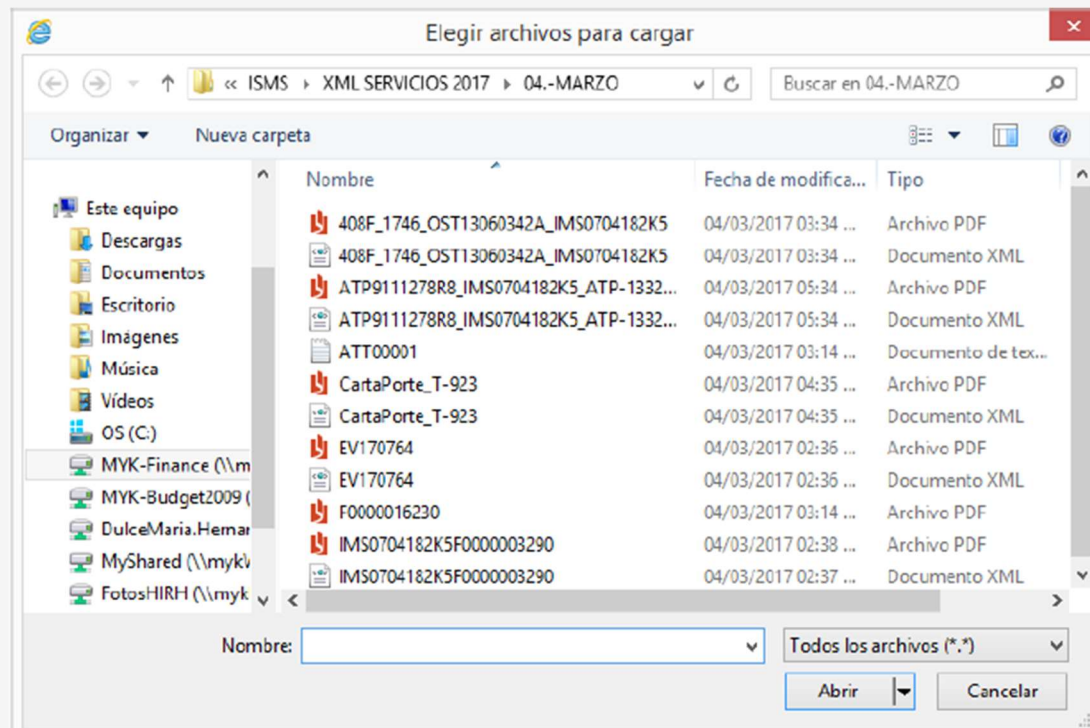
Elegir archivos para cargar

« ISMS › XML SERVICIOS 2017 › 04.-MARZO

Buscar en 04.-MARZO

Organizar ▾   Nueva carpeta

Este equipo
Descargas
Documentos
Escritorio
Imágenes
Música
Vídeos
OS (C:)
MYK-Finance (\\m
MYK-Budget2009 (
DulceMaria.Hernar
MyShared (\\mykV
FotosHIRH (\\myk

| Nombre | Fecha de modifica... | Tipo |
|---|---|---|
| 408F_1746_OST13060342A_IMS0704182K5 | 04/03/2017 03:34 ... | Archivo PDF |
| 408F_1746_OST13060342A_IMS0704182K5 | 04/03/2017 03:34 ... | Documento XML |
| ATP9111278R8_IMS0704182K5_ATP-1332... | 04/03/2017 05:34 ... | Archivo PDF |
| ATP9111278R8_IMS0704182K5_ATP-1332... | 04/03/2017 05:34 ... | Documento XML |
| ATT00001 | 04/03/2017 03:14 ... | Documento de tex... |
| CartaPorte_T-923 | 04/03/2017 04:35 ... | Archivo PDF |
| CartaPorte_T-923 | 04/03/2017 04:35 ... | Documento XML |
| EV170764 | 04/03/2017 02:36 ... | Archivo PDF |
| EV170764 | 04/03/2017 02:36 ... | Documento XML |
| F0000016230 | 04/03/2017 03:14 ... | Archivo PDF |
| IMS0704182K5F0000003290 | 04/03/2017 02:38 ... | Archivo PDF |
| IMS0704182K5F0000003290 | 04/03/2017 02:37 ... | Documento XML |

Nombre:
Todos los archivos (*.*)
Abrir
Cancelar